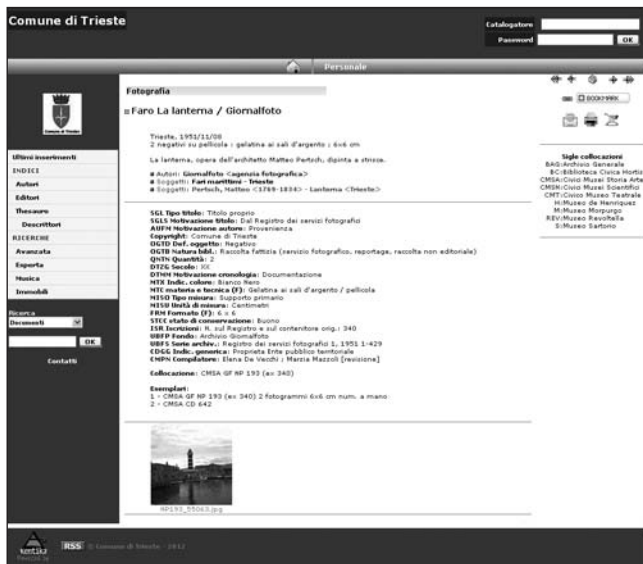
Comune di Trieste

Catalogatore
Password OK

Personale

Comune di Trieste

Ultimi inserimenti
INDICI
Autori
Editori
Thesauro
Descrittori
RICERCHE
Avanzata
Esporta
Musica
Immobili

Ricerca
Documenti
OK

Contatti

Fotografia

Faro La lanterna / Giornalfoto

Trieste, 1951/11/08
2 negativi su pellicola : gelatina ai sali d'argento ; 6x6 cm

La lanterna, opera dell'architetto Matteo Pertsch, dipinta a strisce.

Autori: Giornalfoto <agenzia fotografica>
Soggetti: Fari marittimi - Trieste
Soggetti: Pertsch, Matteo <1769-1834> - Lanterna <Trieste>

SGL Tipo titolo: Titolo proprio
SGLS Motivazione titolo: Dal Registro dei servizi fotografici
AUFM Motivazione autore: Provenienza
Copyright: Comune di Trieste
OGTD Def. oggetto: Negativo
OGTB Natura bibl.: Raccolta fattizia (servizio fotografico, reportage, raccolta non editoriale)
QNTN Quantità: 2
DTZG Secolo: XX
DTMM Motivazione cronologia: Documentazione
MTX Indic. colore: Bianco Nero
MTC materia e tecnica (F): Gelatina ai sali d'argento / pellicola
MISO Tipo misura: Supporto primario
MISU Unità di misura: Centimetri
FRM Formato (F): 6 x 6
STCC stato di conservazione: Buono
ISR Iscrizioni: N. sul Registro e sul contenitore orig.: 340
UBFP Fondo: Archivio Giornalfoto
UBFS Serie archiv.: Registro dei servizi fotografici 1, 1951 1-429
CDGG Indic. generica: Proprietà Ente pubblico territoriale
CMPN Compilatore: Elena De Vecchi ; Marzia Mazzoli [revisione]

Collocazione: CMSA GF NP 193 (ex 340)

Esemplari:
1 - CMSA GF NP 193 (ex 340) 2 fotogrammi 6x6 cm num. a mano
2 - CMSA CD 642

NP193_55063.jpg

BOOKMARK

Sigle collocazioni
BAG:Archivio Generale
BC:Biblioteca Civica Hortis
CMSA:Civici Musei Storia Arte
CMSN:Civici Musei Scientifici
CMT:Civico Museo Teatrale
M:Museo de Henriquez
M:Museo Morpurgo
REV:Museo Revoltella
S:Museo Sartorio

RSS © Comune di Trieste - 2012